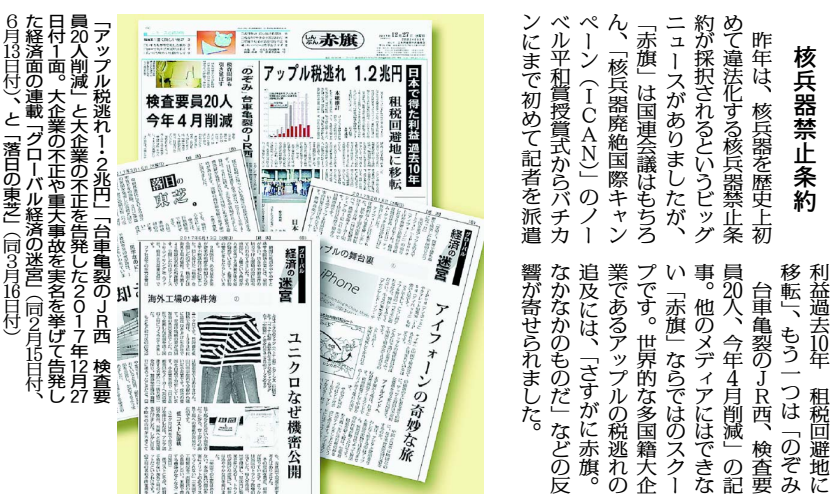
核兵器禁止条約

昨年は、核兵器を歴史上初めて違法化する核兵器禁止条約が採択されるというビッグニュースがありましたが、「赤旗」は国連会議はもちろん、「核兵器廃絶国際キャンペーン（ICAN）」のノーベル平和賞授賞式からバチカンにまで初めて記者を派遣

利益過去10年　租税回避地に移転」、もう一つは「のぞみ台車亀裂のJR西、検査要員20人、今年4月削減」の記事。他のメディアにはできない「赤旗」ならではのスクープです。世界的な多国籍大企業であるアップルの税逃れの追及には、「さすがに赤旗。なかなかのものだ」などの反響が寄せられました。

しんぶん赤旗

日本で得た利益 過去10年

租税回避地に移転

アップル税逃れ 1.2兆円

のぞみ台車亀裂のJR西

検査要員20人 今年4月削減

落日の東芝

グローバル経済の迷宮

アイフォーンの奇妙な旅

iPhone

海外工場の事件簿

ユニクロなぜ機密公開

「アップル税逃れ1・2兆円」「台車亀裂のJR西　検査要員20人削減」と大企業の不正を告発した2017年12月27日付1面。大企業の不正や重大事故を実名を挙げて告発した経済面の連載「グローバル経済の迷宮」（同2月15日付、6月13日付）、と「落日の東芝」（同3月16日付）